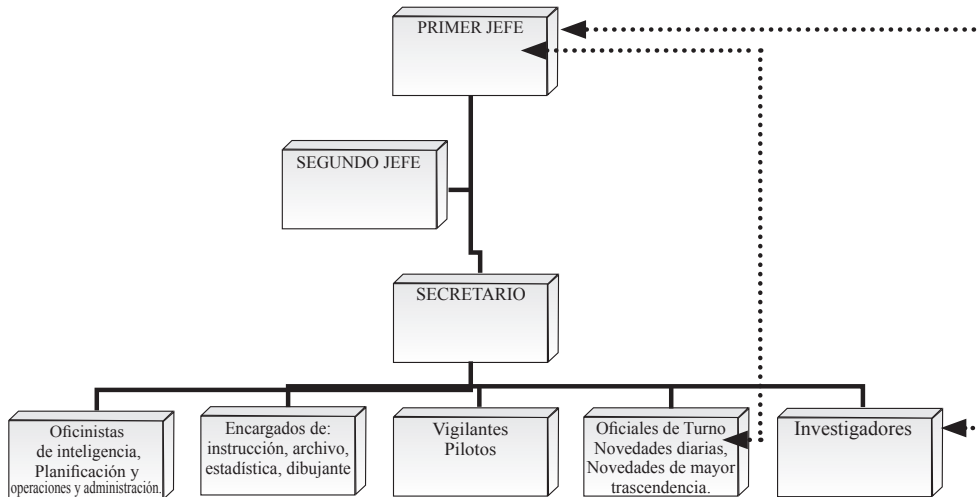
PRIMER JEFE

SEGUNDO JEFE

SECRETARIO

Oficinistas de inteligencia, Planificación y operaciones y administración.

Encargados de: instrucción, archivo, estadística, dibujante

Vigilantes Pilotos

Oficiales de Turno Novedades diarias, Novedades de mayor trascendencia.

Investigadores